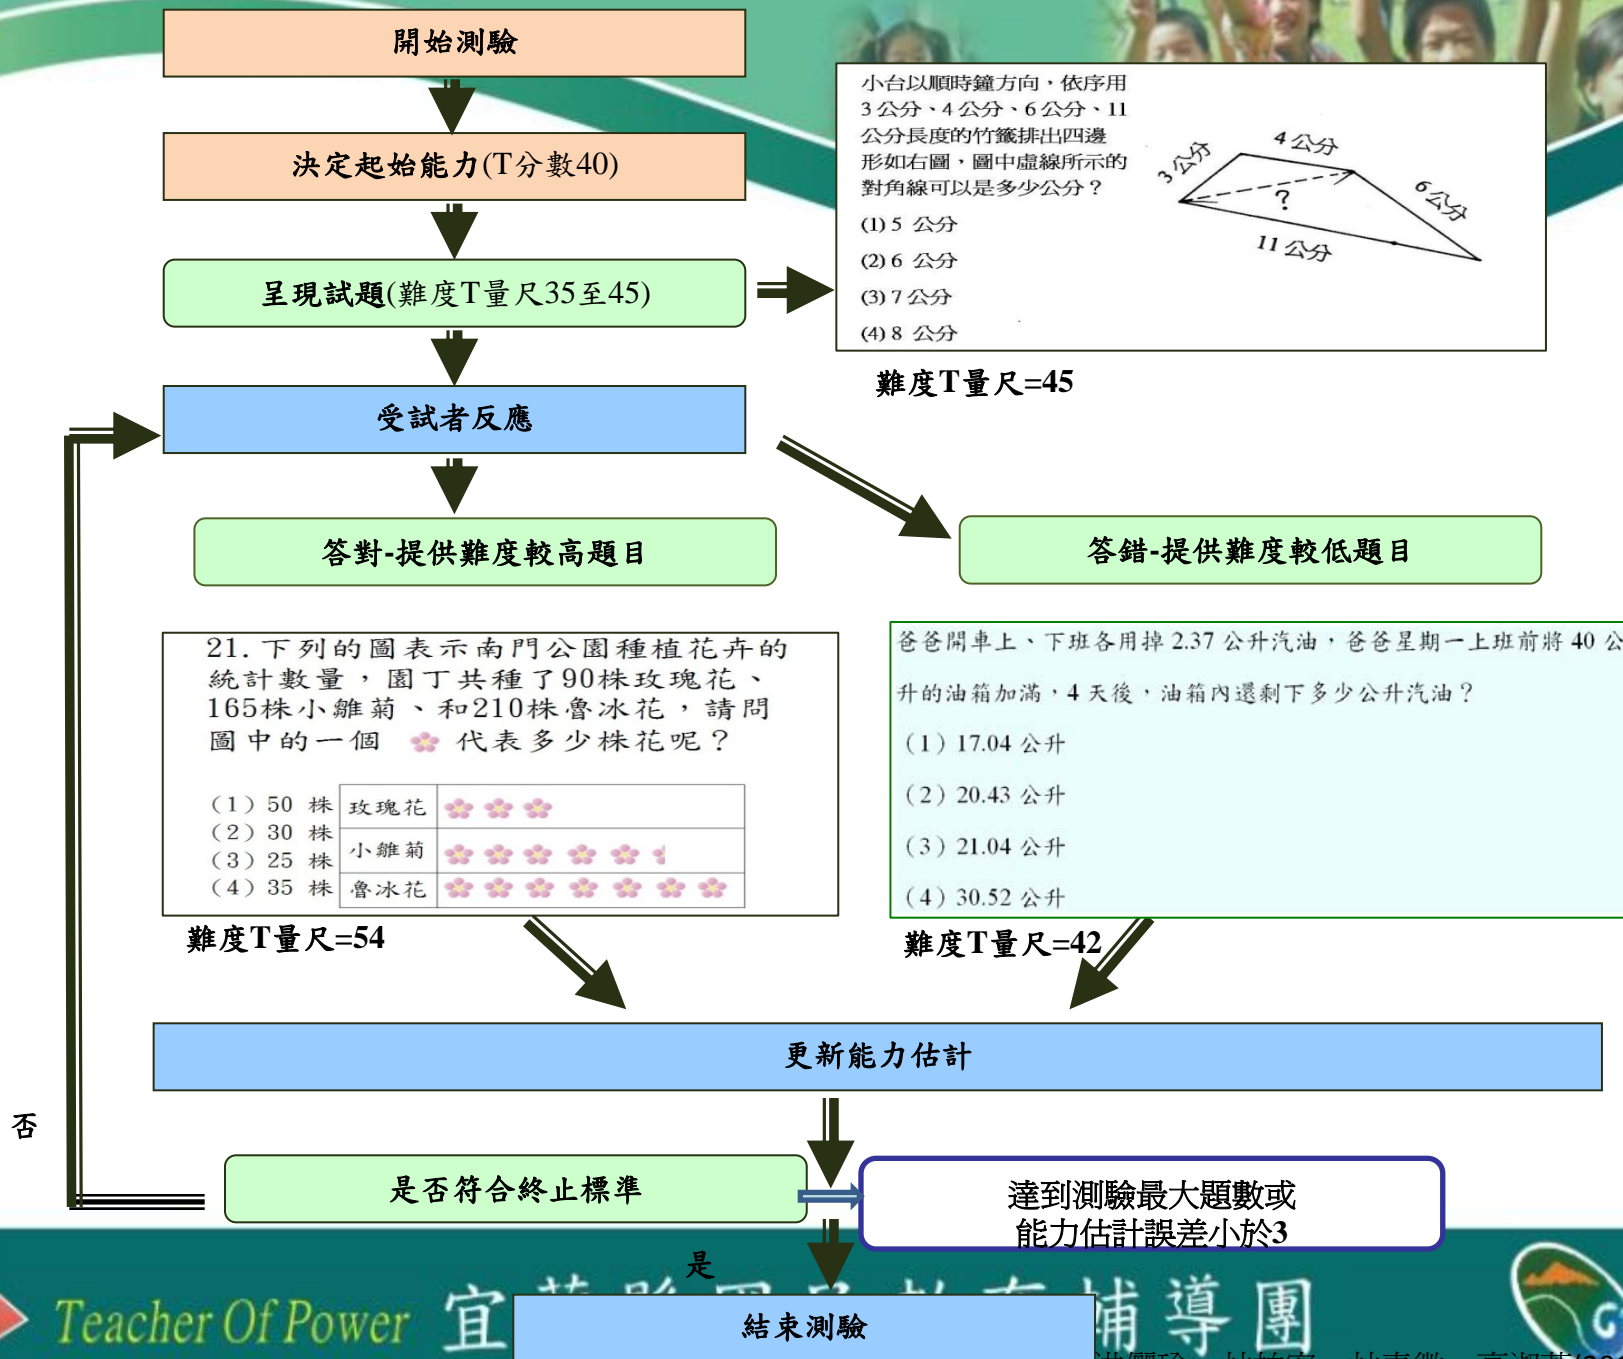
開始測驗

決定起始能力(T分數40)

呈現試題(難度T量尺35至45)

小台以順時鐘方向，依序用 3 公分、4 公分、6 公分、11 公分長度的竹籤排出四邊形如右圖，圖中虛線所示的對角線可以是多少公分？

(1) 5 公分

(2) 6 公分

(3) 7 公分

(4) 8 公分

3公分 4公分 6公分 11公分 ?

難度T量尺=45

受試者反應

答對-提供難度較高題目

答錯-提供難度較低題目

21. 下列的圖表示南門公園種植花卉的統計數量，園丁共種了90株玫瑰花、165株小雛菊、和210株魯冰花，請問圖中的一個 代表多少株花呢？

(1) 50 株
(2) 30 株
(3) 25 株
(4) 35 株

| 玫瑰花 | |
|---|---|
| 小雛菊 | |
| 魯冰花 | |

難度T量尺=54

爸爸開車上、下班各用掉 2.37 公升汽油，爸爸星期一上班前將 40 公升的油箱加滿，4 天後，油箱內還剩下多少公升汽油？

(1) 17.04 公升

(2) 20.43 公升

(3) 21.04 公升

(4) 30.52 公升

難度T量尺=42

更新能力估計

否

是否符合終止標準

達到測驗最大題數或能力估計誤差小於3

是

Teacher Of Power 宜 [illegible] 輔導團

結束測驗

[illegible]